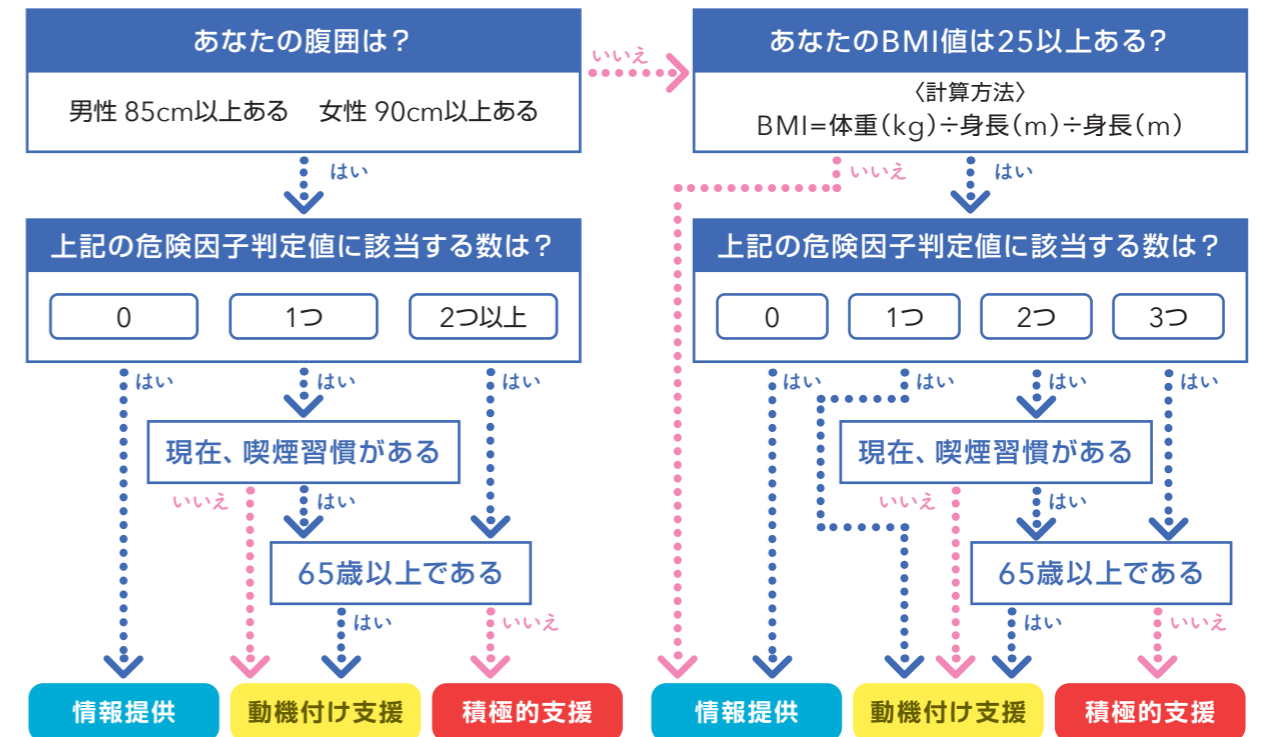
あなたの腹囲は？

男性 85cm以上ある　女性 90cm以上ある

いいえ

あなたのBMI値は25以上ある？

〈計算方法〉
BMI＝体重（kg）÷身長（m）÷身長（m）

はい

いいえ

はい

上記の危険因子判定値に該当する数は？

0　1つ　2つ以上

上記の危険因子判定値に該当する数は？

0　1つ　2つ　3つ

はい　はい　はい

はい　はい　はい　はい

現在、喫煙習慣がある

現在、喫煙習慣がある

いいえ　はい

いいえ　はい

65歳以上である

65歳以上である

はい　いいえ

はい　いいえ

情報提供　動機付け支援　積極的支援

情報提供　動機付け支援　積極的支援